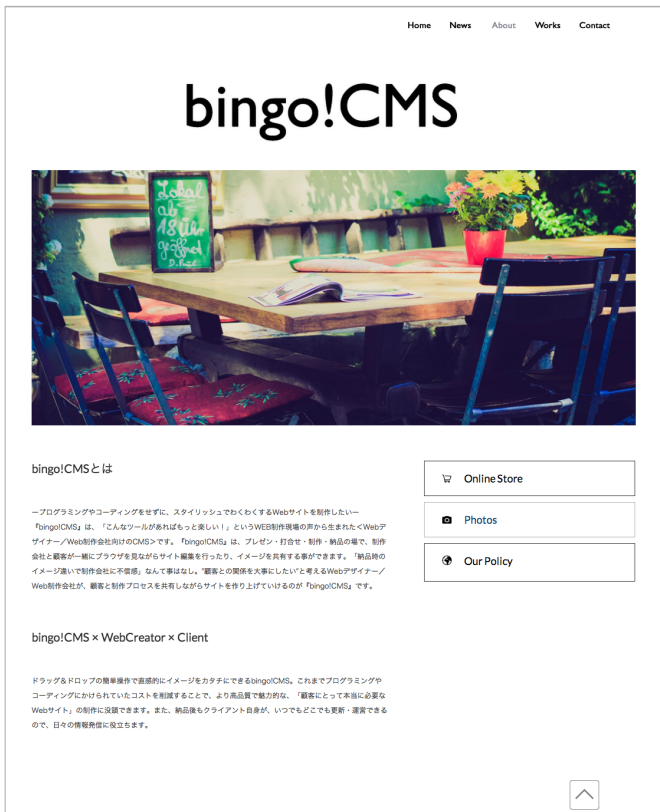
Home News About Works Contact

bingo!CMS

Lokal ab 18 Uhr geöffnet

bingo!CMSとは

ープログラミングやコーディングをせずに、スタイリッシュでわくわくするWebサイトを制作したいー『bingo!CMS』は、「こんなツールがあればもっと楽しい！」というWEB制作現場の声から生まれたくWebデザイナー／Web制作会社向けのCMS＞です。『bingo!CMS』は、プレゼン・打合せ・制作・納品の場で、制作会社と顧客が一緒にブラウザを見ながらサイト編集を行ったり、イメージを共有する事ができます。「納品時のイメージ違いで制作会社に不信感」なんて事はなし。"顧客との関係を大事にしたい"と考えるWebデザイナー／Web制作会社が、顧客と制作プロセスを共有しながらサイトを作り上げていけるのが『bingo!CMS』です。

bingo!CMS × WebCreator × Client

ドラッグ＆ドロップの簡単操作で直感的にイメージをカタチにできるbingo!CMS。これまでプログラミングやコーディングにかけられていたコストを削減することで、より高品質で魅力的な、「顧客にとって本当に必要なWebサイト」の制作に没頭できます。また、納品後もクライアント自身が、いつでもどこでも更新・運営できるので、日々の情報発信に役立ちます。

Online Store

Photos

Our Policy